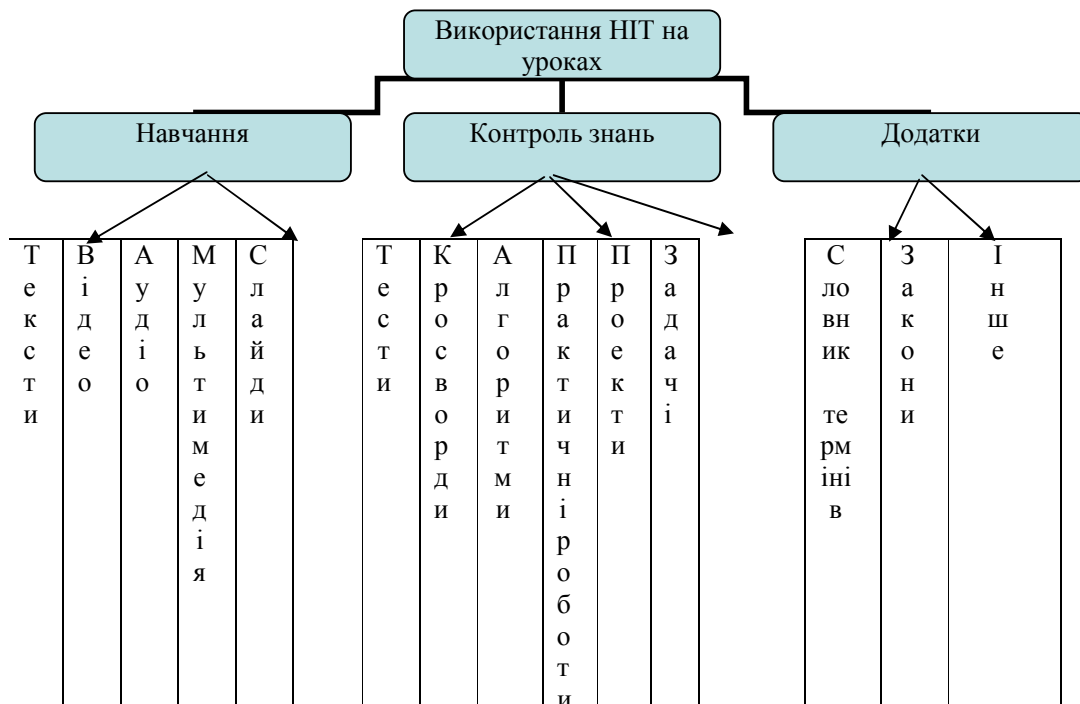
Використання НІТ на уроках

Навчання

Контроль знань

Додатки

Тексти

Відео

Аудіо

Мультимедія

Слайди

Тести

Кросворди

Алгоритми

Практичні роботи

Проекти

Задачі

Словник термінів

Закони

Інше